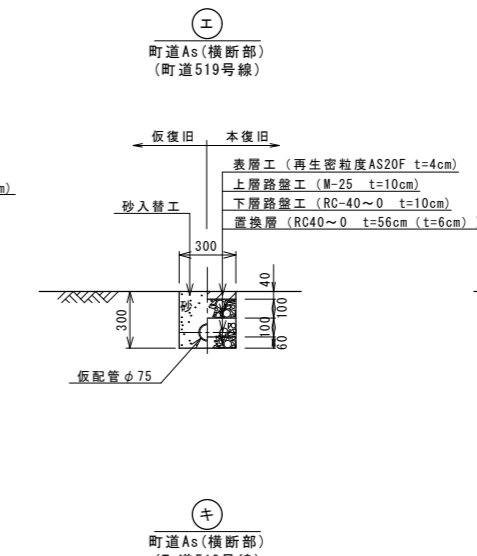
(エ)
町道As(横断部)
(町道519号線)

m)

仮復旧 本復旧

表層工 (再生密粒度AS20F t=4cm)
上層路盤工 (M-25 t=10cm)
下層路盤工 (RC-40～0 t=10cm)
置換層 (RC40～0 t=56cm (t=6cm)

砂入替工

300

砂

40
100
100
60

300

仮配管 φ75

(キ)
町道As(横断部)
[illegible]